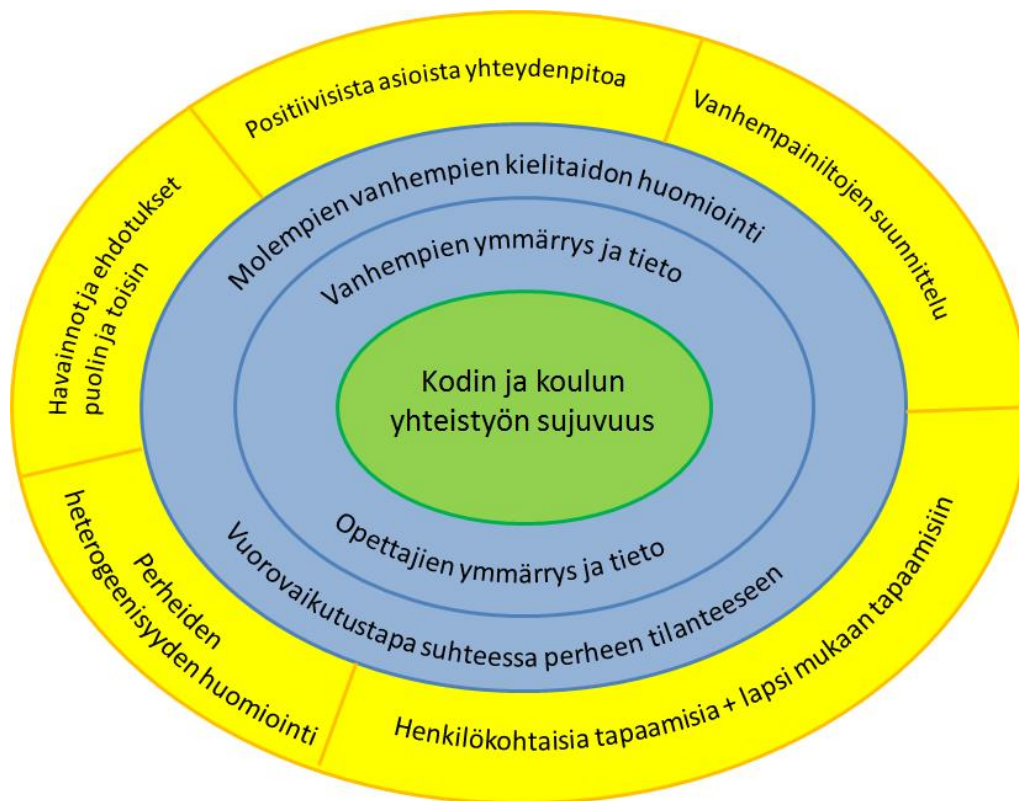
Positiivisista asioista yhteydenpitoa

Vanhempainiltojen suunnittelu

Havainnot ja ehdotukset puolin ja toisin

Molempien vanhempien kielitaidon huomiointi

Vanhempien ymmärrys ja tieto

Kodin ja koulun yhteistyön sujuvuus

Opettajien ymmärrys ja tieto

Vuorovaikutustapa suhteessa perheen tilanteeseen

Perheiden heterogeenisyyden huomiointi

Henkilökohtaisia tapaamisia + lapsi mukaan tapaamisiin